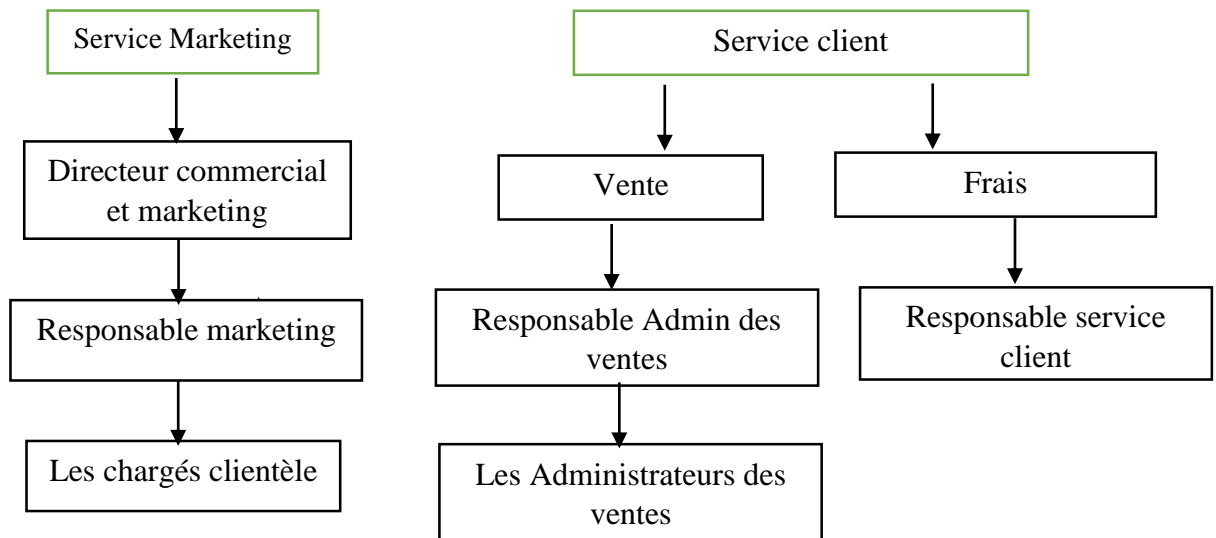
Service Marketing

Directeur commercial et marketing

Responsable marketing

Les chargés clientèle

Service client

Vente

Frais

Responsable Admin des ventes

Les Administrateurs des ventes

Responsable service client